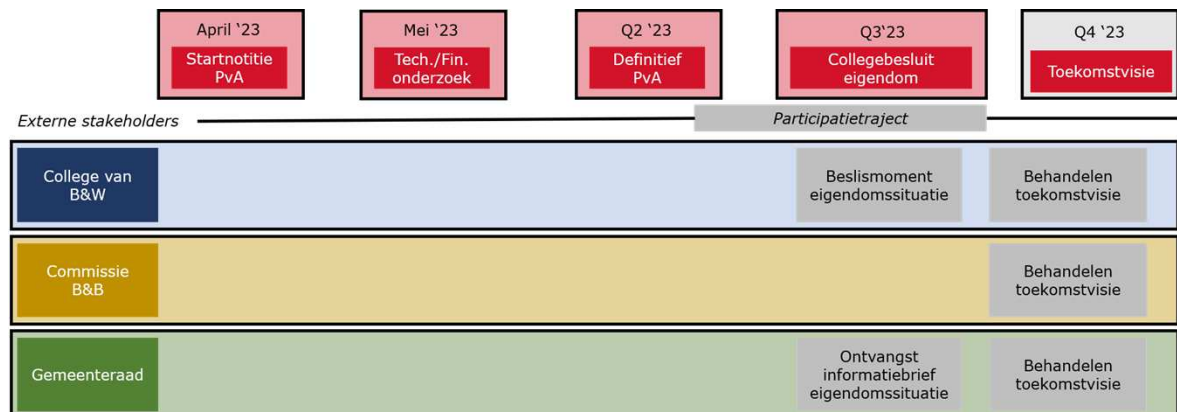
April '23
Startnotitie PvA

Mei '23
Tech./Fin. onderzoek

Q2 '23
Definitief PvA

Q3'23
Collegebesluit eigendom

Q4 '23
Toekomstvisie

Externe stakeholders

Participatietraject

College van B&W

Beslismoment eigendomssituatie

Behandelen toekomstvisie

Commissie B&B

Behandelen toekomstvisie

Gemeenteraad

Ontvangst informatiebrief eigendomssituatie

Behandelen toekomstvisie